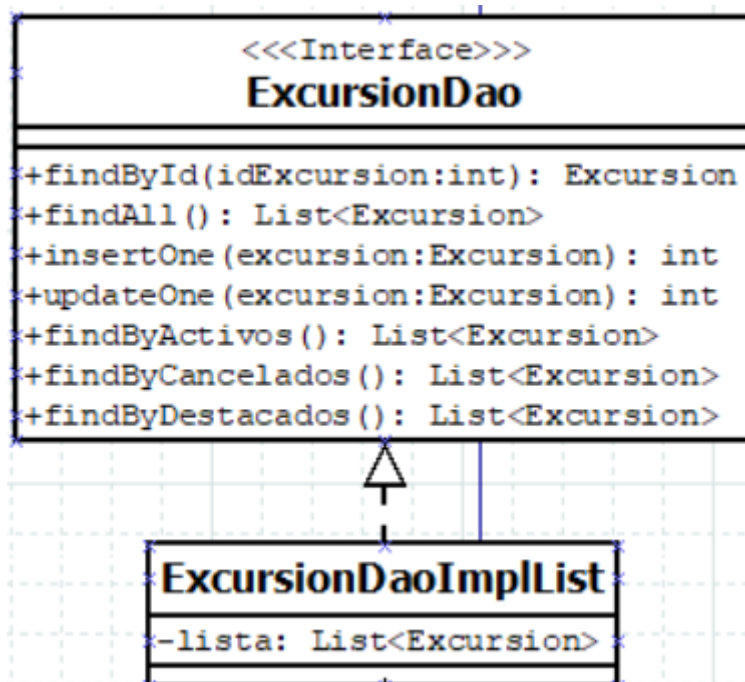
<<<Interface>>>
ExcursionDao

+findById(idExcursion:int): Excursion
+findAll(): List<Excursion>
+insertOne(excursion:Excursion): int
+updateOne(excursion:Excursion): int
+findByActivos(): List<Excursion>
+findByCancelados(): List<Excursion>
+findByDestacados(): List<Excursion>

ExcursionDaoImplList
-lista: List<Excursion>